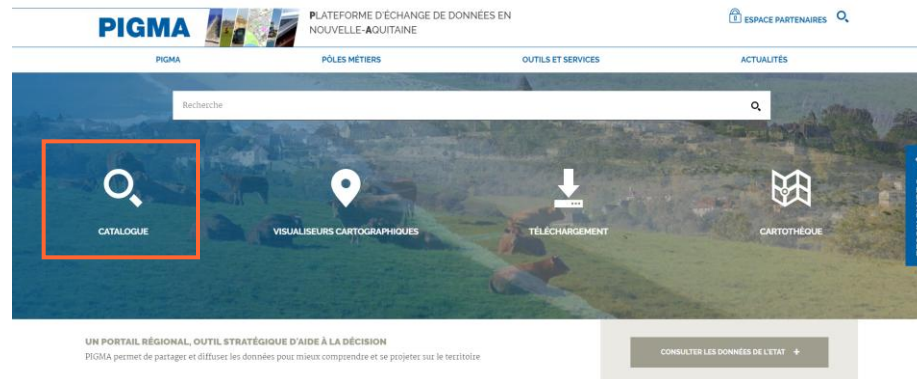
PIGMA

PLATEFORME D'ÉCHANGE DE DONNÉES EN NOUVELLE-AQUITAINE

ESPACE PARTENAIRES

PIGMA

PÔLES MÉTIERS

OUTILS ET SERVICES

ACTUALITÉS

Recherche

CATALOGUE

VISUALISEURS CARTOGRAPHIQUES

TÉLÉCHARGEMENT

CARTOTHÈQUE

UN PORTAIL RÉGIONAL, OUTIL STRATÉGIQUE D'AIDE À LA DÉCISION

PIGMA permet de partager et diffuser les données pour mieux comprendre et se projeter sur le territoire

CONSULTER LES DONNÉES DE L'ETAT +